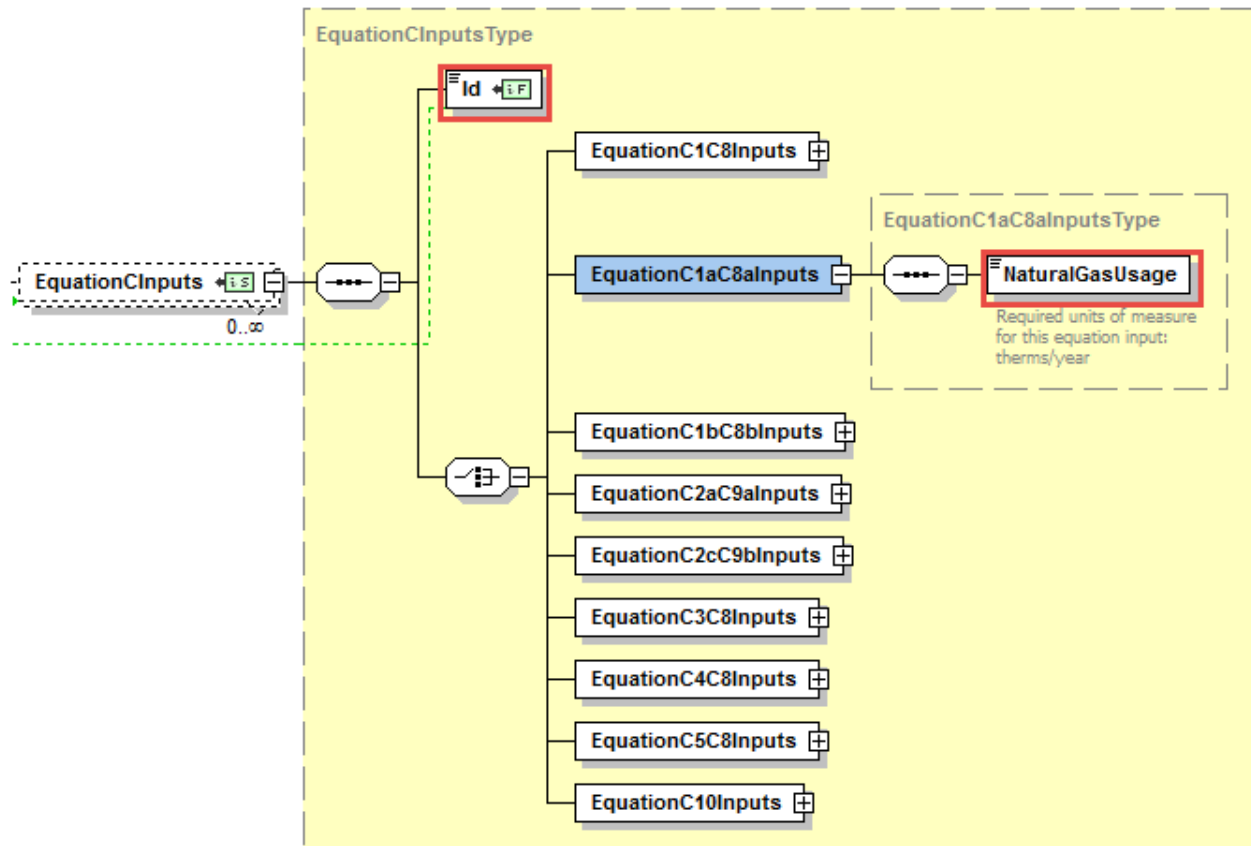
EquationCInputsType

EquationCInputs

0..∞

Id

EquationC1C8Inputs

EquationC1aC8aInputsType

EquationC1aC8aInputs

NaturalGasUsage

Required units of measure for this equation input: therms/year

EquationC1bC8bInputs

EquationC2aC9aInputs

EquationC2cC9bInputs

EquationC3C8Inputs

EquationC4C8Inputs

EquationC5C8Inputs

EquationC10Inputs